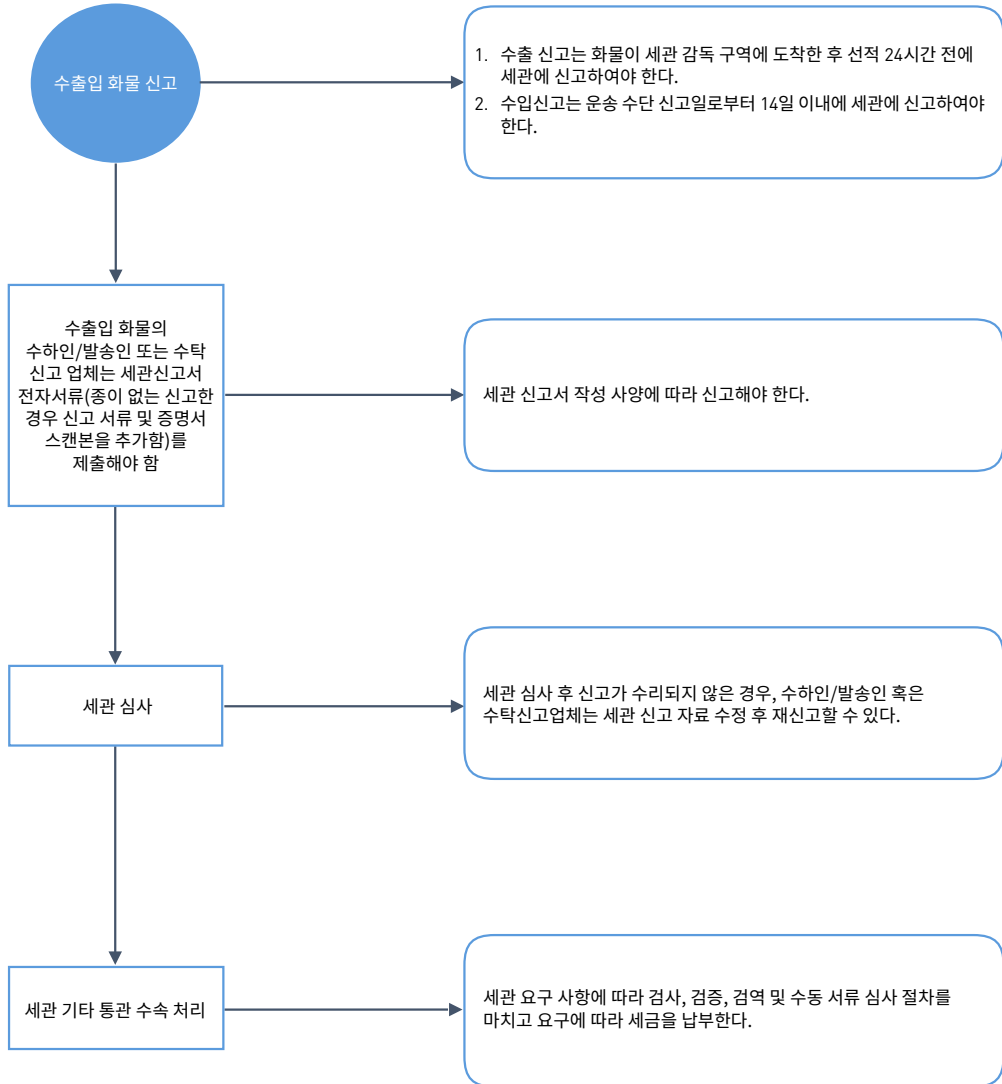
수출입 화물 신고

1. 수출 신고는 화물이 세관 감독 구역에 도착한 후 선적 24시간 전에 세관에 신고하여야 한다.
2. 수입신고는 운송 수단 신고일로부터 14일 이내에 세관에 신고하여야 한다.

수출입 화물의 수하인/발송인 또는 수탁 신고 업체는 세관신고서 전자서류(종이 없는 신고한 경우 신고 서류 및 증명서 스캔본을 추가함)를 제출해야 함

세관 신고서 작성 사양에 따라 신고해야 한다.

세관 심사

세관 심사 후 신고가 수리되지 않은 경우, 수하인/발송인 혹은 수탁신고업체는 세관 신고 자료 수정 후 재신고할 수 있다.

세관 기타 통관 수속 처리

세관 요구 사항에 따라 검사, 검증, 검역 및 수동 서류 심사 절차를 마치고 요구에 따라 세금을 납부한다.